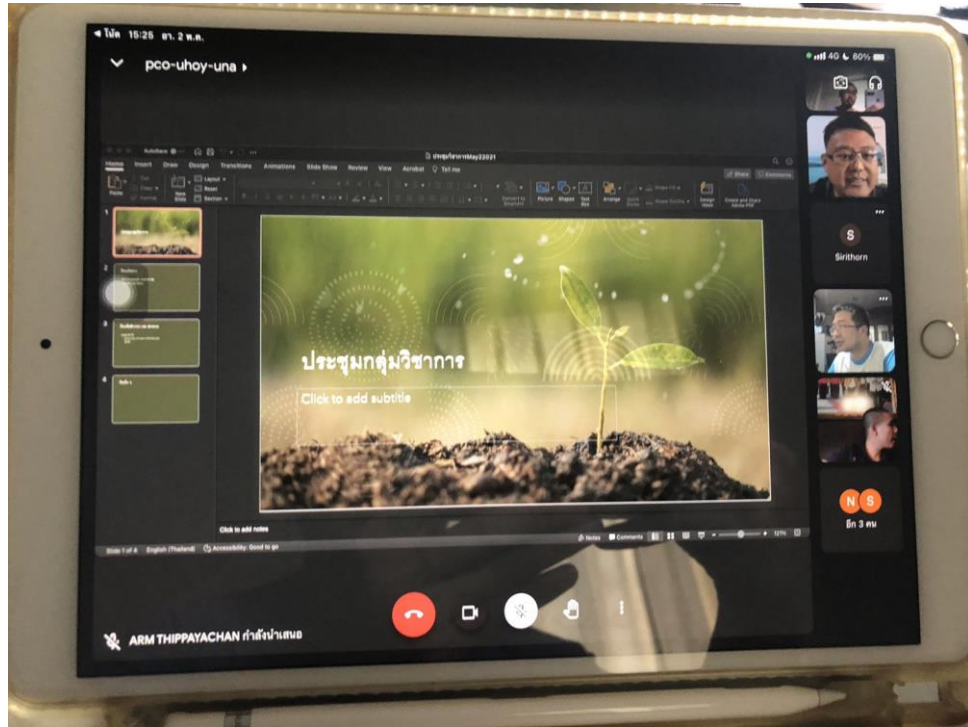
◀ ไลน์ 15:25 อา. 2 พ.ค.

4G 80%

pco-uhoy-una ▸

ประชุมวิชาการMay2021

Home Insert Draw Design Transitions Animations Slide Show Review View Acrobat Tell me

Share Comments

Paste New Slide Layout Reset Section Picture Shapes Text Box Arrange Design Ideas Create and Share Adobe PDF

ประชุมกลุ่มวิชาการ

Click to add subtitle

Click to add notes

Slide 1 of 4 English (Thailand) Accessibility: Good to go

Notes Comments

S
Sirithorn

N S
อีก 3 คน

ARM THIPPAYACHAN กำลังนำเสนอ